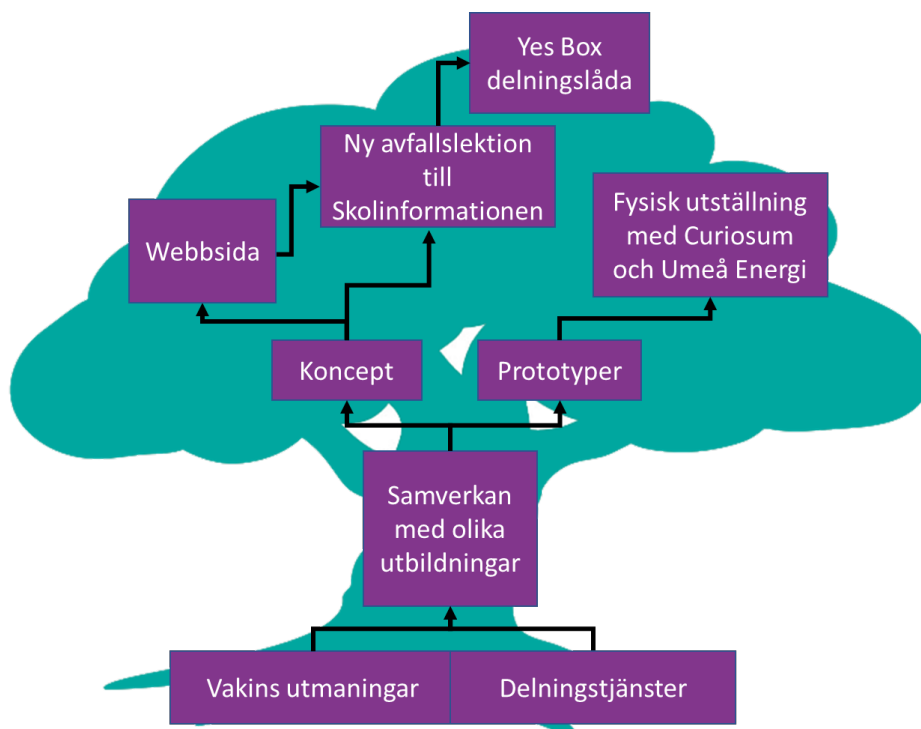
Yes Box delningslåda

Ny avfallslektion till Skolinformationen

Webbsida

Fysisk utställning med Curiosum och Umeå Energi

Koncept

Prototyper

Samverkan med olika utbildningar

Vakins utmaningar

Delningstjänster